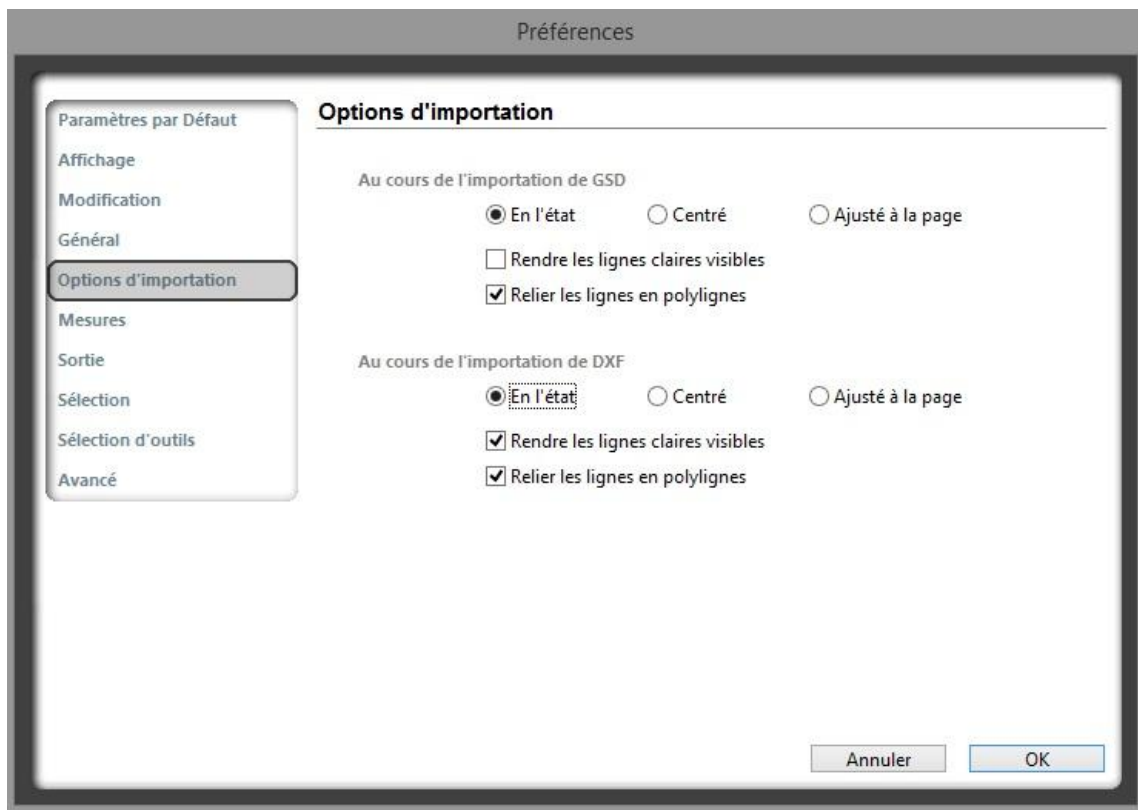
Préférences

Paramètres par Défaut
Affichage
Modification
Général
Options d'importation
Mesures
Sortie
Sélection
Sélection d'outils
Avancé

Options d'importation

Au cours de l'importation de GSD

En l'état
Centré
Ajusté à la page

Rendre les lignes claires visibles
Relier les lignes en polylignes

Au cours de l'importation de DXF

En l'état
Centré
Ajusté à la page

Rendre les lignes claires visibles
Relier les lignes en polylignes

Annuler
OK